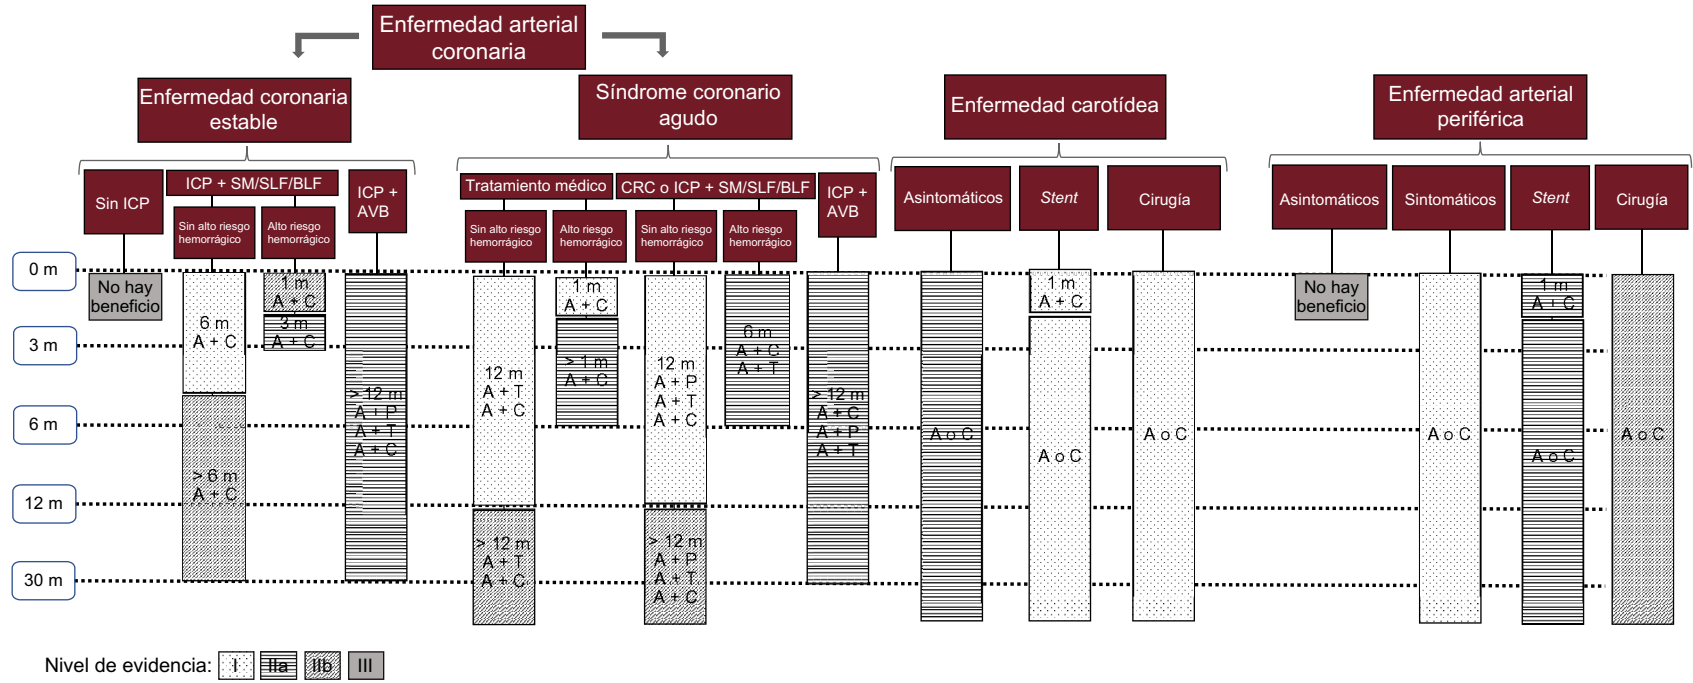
Enfermedad arterial coronaria

Enfermedad coronaria estable

Síndrome coronario agudo

Enfermedad carotídea

Enfermedad arterial periférica

Sin ICP

ICP + SM/SLF/BLF

Sin alto riesgo hemorrágico

Alto riesgo hemorrágico

ICP + AVB

Tratamiento médico

Sin alto riesgo hemorrágico

Alto riesgo hemorrágico

CRC o ICP + SM/SLF/BLF

Sin alto riesgo hemorrágico

Alto riesgo hemorrágico

ICP + AVB

Asintomáticos

*Stent*

Cirugía

Asintomáticos

Sintomáticos

*Stent*

Cirugía

0 m

3 m

6 m

12 m

30 m

No hay beneficio

6 m
A + C

> 6 m
A + C

1 m
A + C

3 m
A + C

> 12 m
A + P
A + T
A + C

12 m
A + T
A + C

> 12 m
A + T
A + C

1 m
A + C

> 1 m
A + C

12 m
A + P
A + T
A + C

> 12 m
A + P
A + T
A + C

6 m
A + C
A + T

> 12 m
A + C
A + P
A + T

A o C

1 m
A + C

A o C

A o C

No hay beneficio

A o C

1 m
A + C

A o C

A o C

Nivel de evidencia: I IIa IIb III